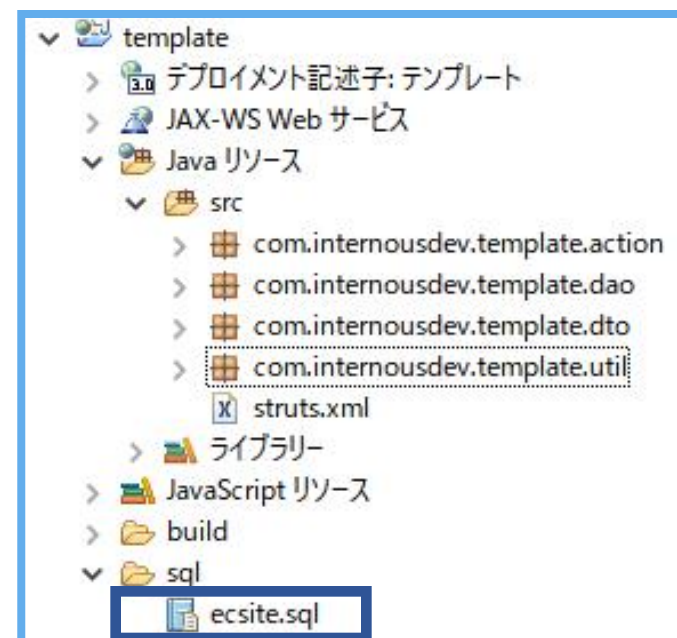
template
3.0 デプロイメント記述子: テンプレート
JAX-WS Web サービス
Java リソース
src
com.internousdev.template.action
com.internousdev.template.dao
com.internousdev.template.dto
com.internousdev.template.util
struts.xml
ライブラリー
JavaScript リソース
build
sql
ecsite.sql